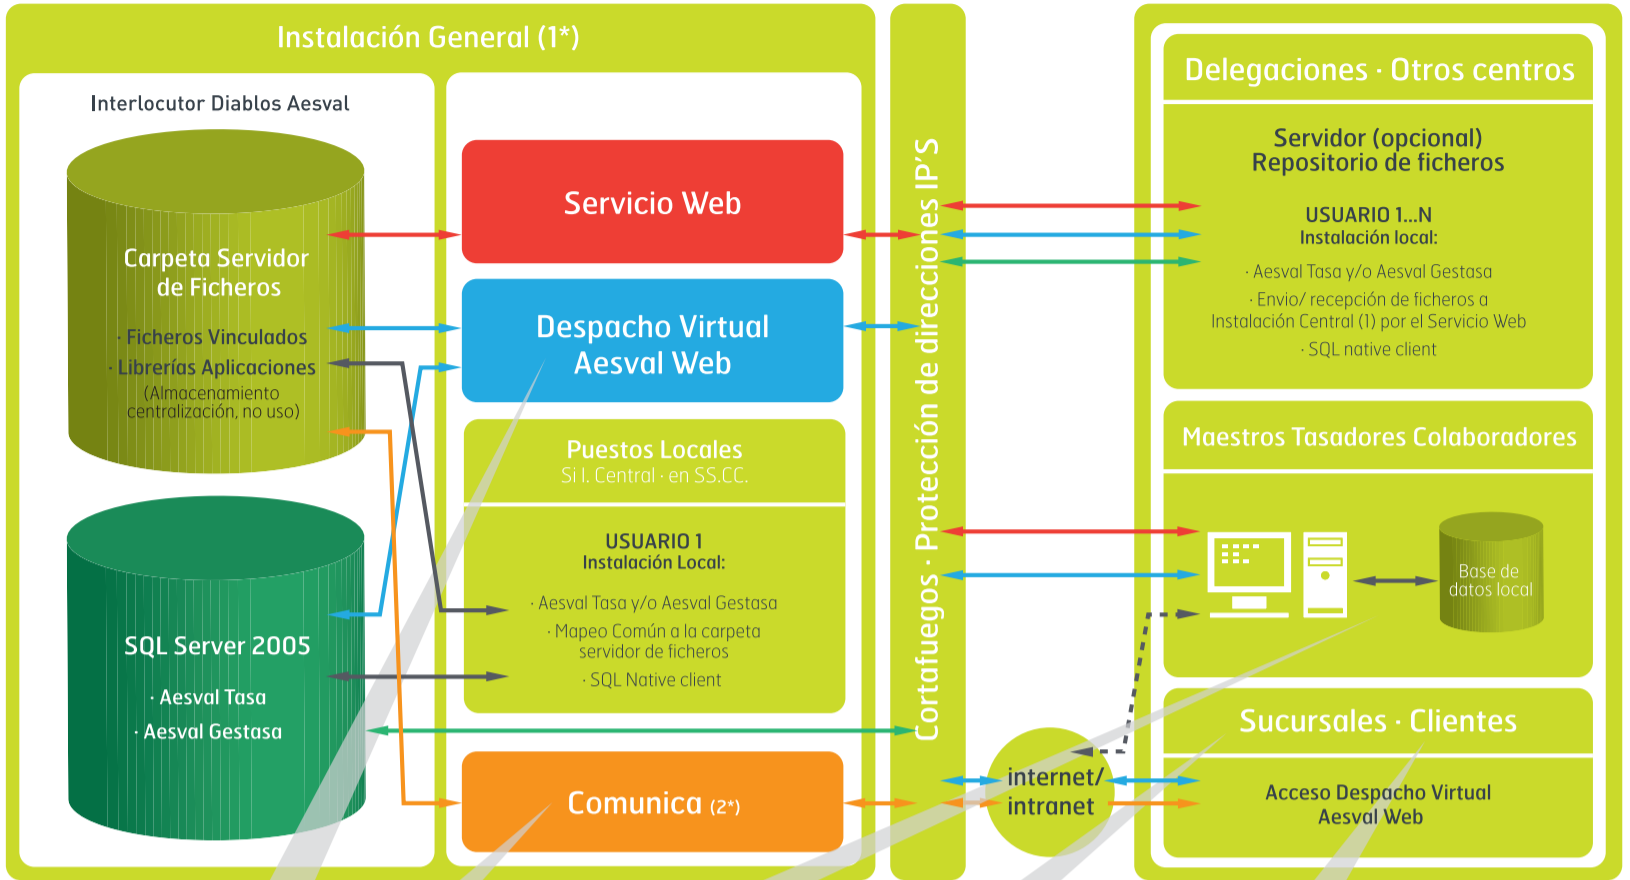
Instalación General (1*)

Interlocutor Diablos Aesval

Carpeta Servidor de Ficheros

· Ficheros Vinculados

· Librerías Aplicaciones

(Almacenamiento centralización, no uso)

SQL Server 2005

· Aesval Tasa

· Aesval Gestasa

Servicio Web

Despacho Virtual Aesval Web

Puestos Locales

Si I. Central · en SS.CC.

USUARIO 1

Instalación Local:

· Aesval Tasa y/o Aesval Gestasa

· Mapeo Común a la carpeta servidor de ficheros

· SQL Native client

Comunica (2*)

Cortafuegos · Protección de direcciones IP'S

internet/ intranet

Delegaciones · Otros centros

Servidor (opcional) Repositorio de ficheros

USUARIO 1...N

Instalación local:

· Aesval Tasa y/o Aesval Gestasa

· Envío/ recepción de ficheros a Instalación Central (1) por el Servicio Web

· SQL native client

Maestros Tasadores Colaboradores

Base de datos local

Sucursales · Clientes

Acceso Despacho Virtual Aesval Web